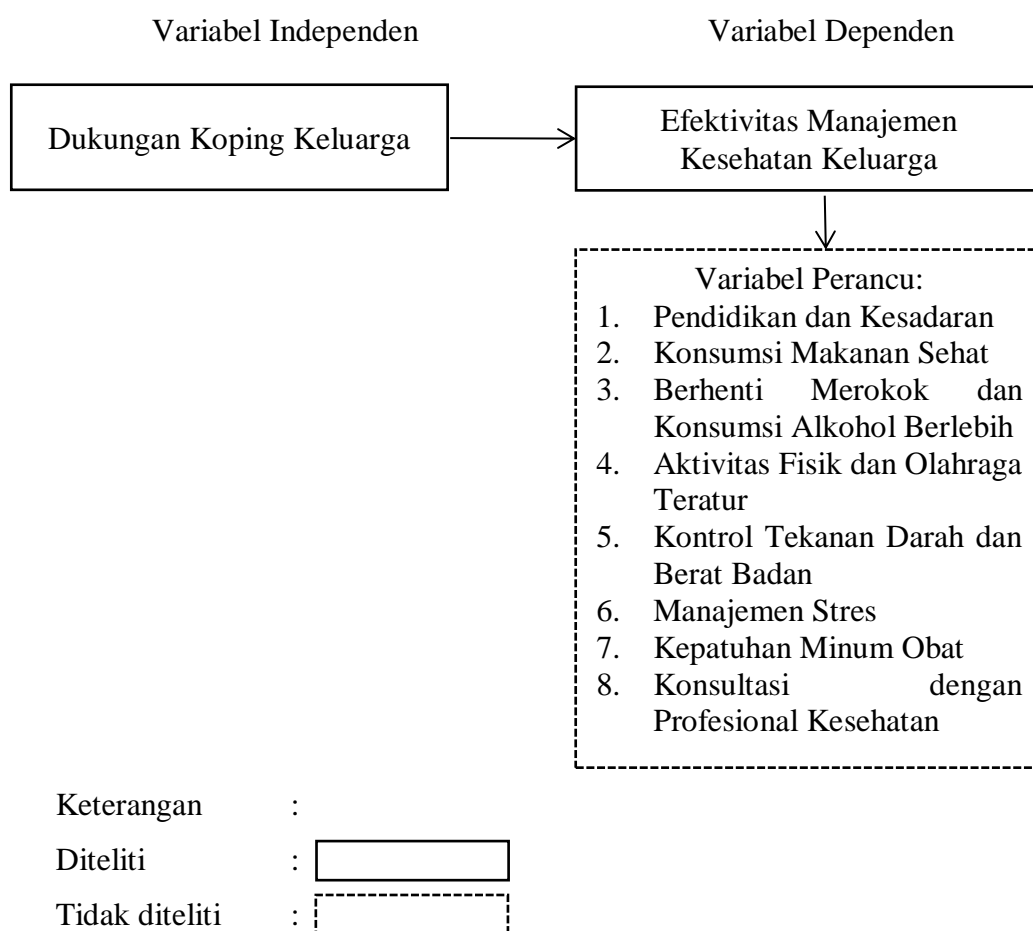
Variabel Independen

Variabel Dependen

Dukungan Koping Keluarga

Efektivitas Manajemen Kesehatan Keluarga

Variabel Perancu:
1. Pendidikan dan Kesadaran
2. Konsumsi Makanan Sehat
3. Berhenti Merokok dan Konsumsi Alkohol Berlebih
4. Aktivitas Fisik dan Olahraga Teratur
5. Kontrol Tekanan Darah dan Berat Badan
6. Manajemen Stres
7. Kepatuhan Minum Obat
8. Konsultasi dengan Profesional Kesehatan

Keterangan :
Diteliti :
Tidak diteliti :